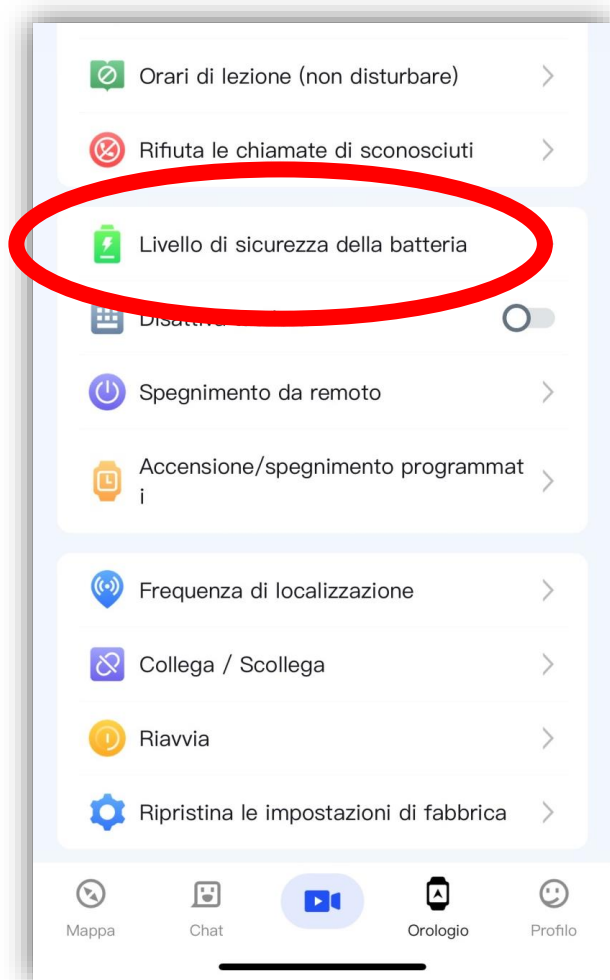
Orari di lezione (non disturbare)

Rifiuta le chiamate di sconosciuti

Livello di sicurezza della batteria

Disattiva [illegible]

Spegnimento da remoto

Accensione/spegnimento programmat i

Frequenza di localizzazione

Collega / Scollega

Riavvia

Ripristina le impostazioni di fabbrica

Mappa Chat Orologio Profilo